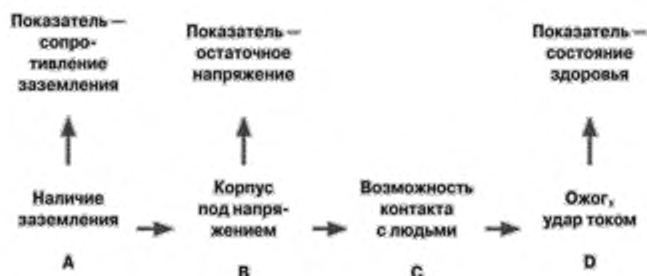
Показатель — сопротивление заземления

Показатель — остаточное напряжение

Показатель — состояние здоровья

Наличие заземления

A

Корпус под напряжением

B

Возможность контакта с людьми

C

Ожог, удар током

D